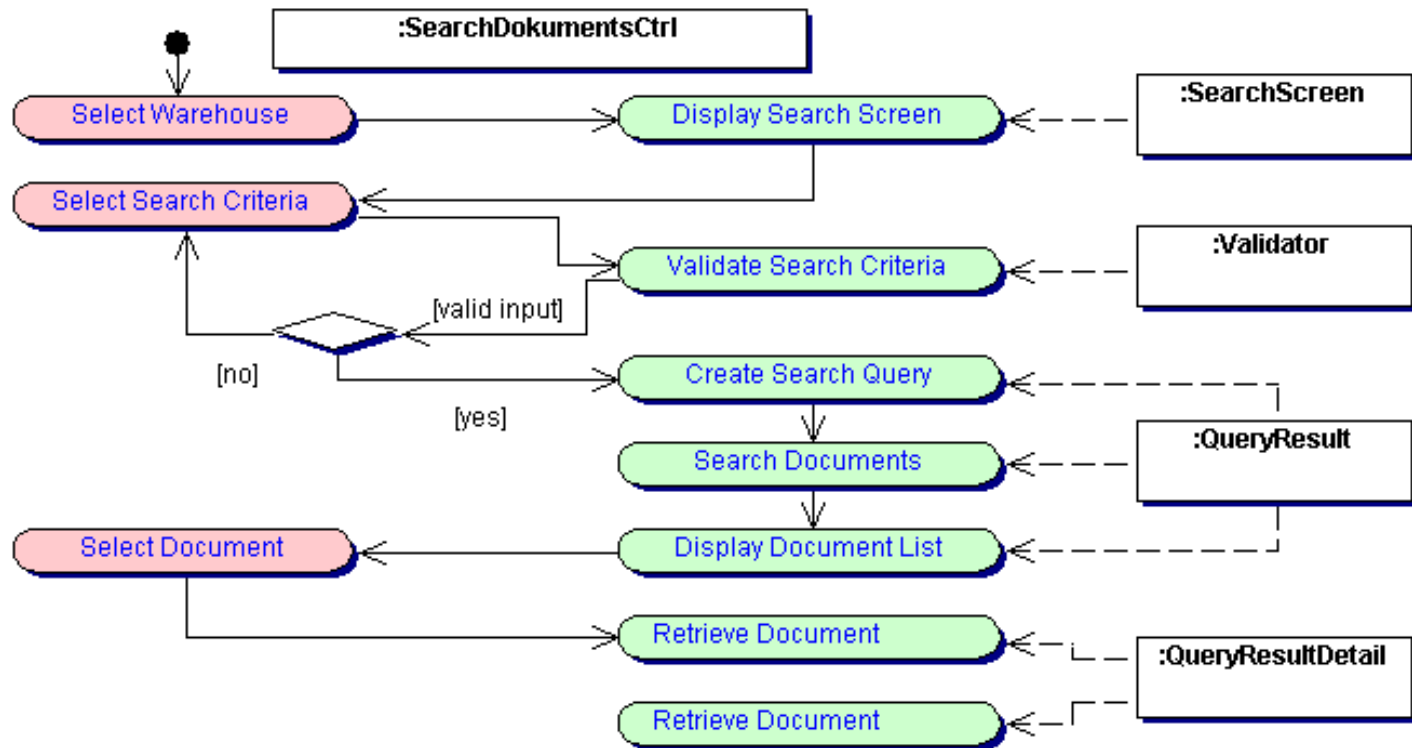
:SearchDokumentsCtrl

Select Warehouse

Display Search Screen

:SearchScreen

Select Search Criteria

Validate Search Criteria

:Validator

[valid input]

[no]

Create Search Query

[yes]

Search Documents

:QueryResult

Select Document

Display Document List

Retrieve Document

:QueryResultDetail

Retrieve Document